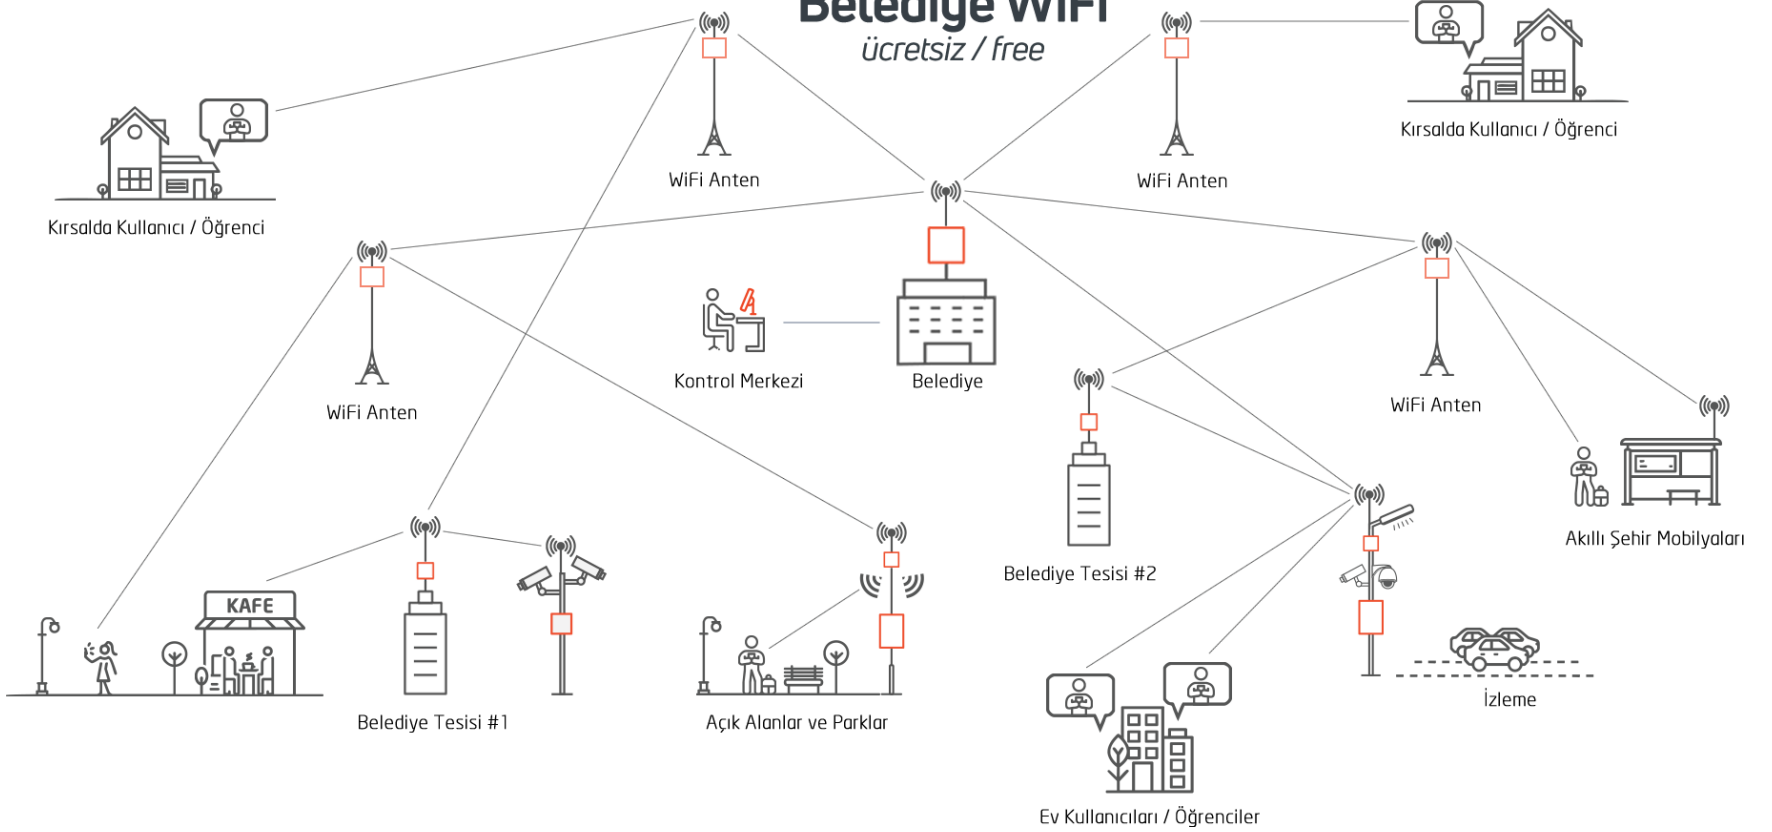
Belediye WiFi
ücretsiz / free

Kırsalda Kullanıcı / Öğrenci

WiFi Anten

WiFi Anten

Kırsalda Kullanıcı / Öğrenci

WiFi Anten

Kontrol Merkezi

Belediye

WiFi Anten

Belediye Tesisi #2

Akıllı Şehir Mobilyaları

KAFE

Belediye Tesisi #1

Açık Alanlar ve Parklar

İzleme

Ev Kullanıcıları / Öğrenciler